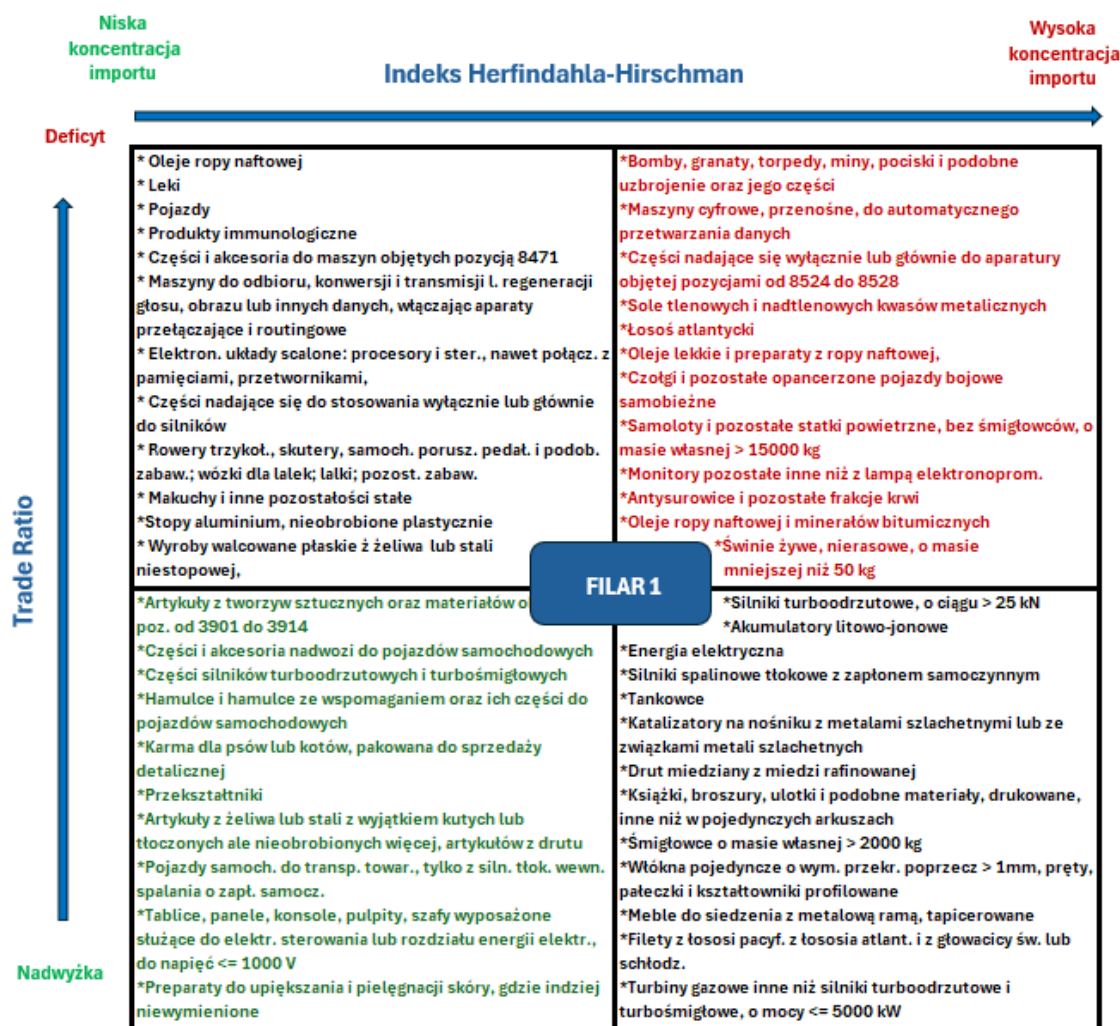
Niska koncentracja importu

Indeks Herfindahla-Hirschman

Wysoka koncentracja importu

Deficyt

Trade Ratio

Nadwyżka

* Oleje ropy naftowej
* Leki
* Pojazdy
* Produkty immunologiczne
* Części i akcesoria do maszyn objętych pozycją 8471
* Maszyny do odbioru, konwersji i transmisji l. regeneracji głosu, obrazu lub innych danych, włączając aparaty przełączające i routingowe
* Elektron. układy scalone: procesory i ster., nawet połącz. z pamięciami, przetwornikami,
* Części nadające się do stosowania wyłącznie lub głównie do silników
* Rowery trzykoł., skutery, samoch. porusz. pedał. i podob. zabaw.; wózki dla lalek; lalki; pozost. zabaw.
* Makuchy i inne pozostałości stałe
*Stopy aluminium, nieobrobione plastycznie
* Wyroby walcowane płaskie ż żeliwa lub stali niestopowej,

*Bomby, granaty, torpedy, miny, pociski i podobne uzbrojenie oraz jego części
*Maszyny cyfrowe, przenośne, do automatycznego przetwarzania danych
*Części nadające się wyłącznie lub głównie do aparatury objętej pozycjami od 8524 do 8528
*Sole tlenowych i nadtlenowych kwasów metalicznych
*Łosoś atlantycki
*Oleje lekkie i preparaty z ropy naftowej,
*Czołgi i pozostałe opancerzone pojazdy bojowe samobieżne
*Samoloty i pozostałe statki powietrzne, bez śmigłowców, o masie własnej > 15000 kg
*Monitory pozostałe inne niż z lampą elektronoprom.
*Antysurowice i pozostałe frakcje krwi
*Oleje ropy naftowej i minerałów bitumicznych
*Świnie żywe, nierasowe, o masie mniejszej niż 50 kg

FILAR 1

*Artykuły z tworzyw sztucznych oraz materiałów o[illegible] poz. od 3901 do 3914
*Części i akcesoria nadwozi do pojazdów samochodowych
*Części silników turboodrzutowych i turbośmigłowych
*Hamulce i hamulce ze wspomaganiem oraz ich części do pojazdów samochodowych
*Karma dla psów lub kotów, pakowana do sprzedaży detalicznej
*Przekształtniki
*Artykuły z żeliwa lub stali z wyjątkiem kutych lub tłoczonych ale nieobrobionych więcej, artykułów z drutu
*Pojazdy samoch. do transp. towar., tylko z siln. tłok. wewn. spalania o zapł. samocz.
*Tablice, panele, konsole, pulpity, szafy wyposażone służące do elektr. sterowania lub rozdziału energii elektr., do napięć <= 1000 V
*Preparaty do upiększania i pielęgnacji skóry, gdzie indziej niewymienione

*Silniki turboodrzutowe, o ciągu > 25 kN
*Akumulatory litowo-jonowe
*Energia elektryczna
*Silniki spalinowe tłokowe z zapłonem samoczynnym
*Tankowce
*Katalizatory na nośniku z metalami szlachetnymi lub ze związkami metali szlachetnych
*Drut miedziany z miedzi rafinowanej
*Książki, broszury, ulotki i podobne materiały, drukowane, inne niż w pojedynczych arkuszach
*Śmigłowce o masie własnej > 2000 kg
*Włókna pojedyncze o wym. przekr. poprzecz > 1mm, pręty, pałeczki i kształtowniki profilowane
*Meble do siedzenia z metalową ramą, tapicerowane
*Filety z łososi pacyf. z łososia atlant. i z głowacicy św. lub schłodz.
*Turbiny gazowe inne niż silniki turboodrzutowe i turbośmigłowe, o mocy <= 5000 kW